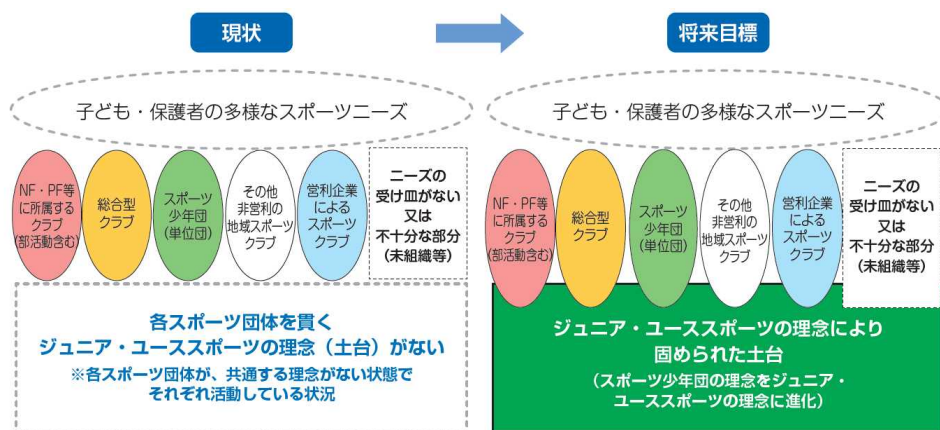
現状

将来目標

子ども・保護者の多様なスポーツニーズ

NF・PF等に所属するクラブ(部活動含む)

総合型クラブ

スポーツ少年団(単位団)

その他非営利の地域スポーツクラブ

営利企業によるスポーツクラブ

ニーズの受け皿がない又は不十分な部分(未組織等)

各スポーツ団体を貫くジュニア・ユーススポーツの理念(土台)がない

※各スポーツ団体が、共通する理念がない状態でそれぞれ活動している状況

子ども・保護者の多様なスポーツニーズ

NF・PF等に所属するクラブ(部活動含む)

総合型クラブ

スポーツ少年団(単位団)

その他非営利の地域スポーツクラブ

営利企業によるスポーツクラブ

ニーズの受け皿がない又は不十分な部分(未組織等)

ジュニア・ユーススポーツの理念により固められた土台

(スポーツ少年団の理念をジュニア・ユーススポーツの理念に進化)